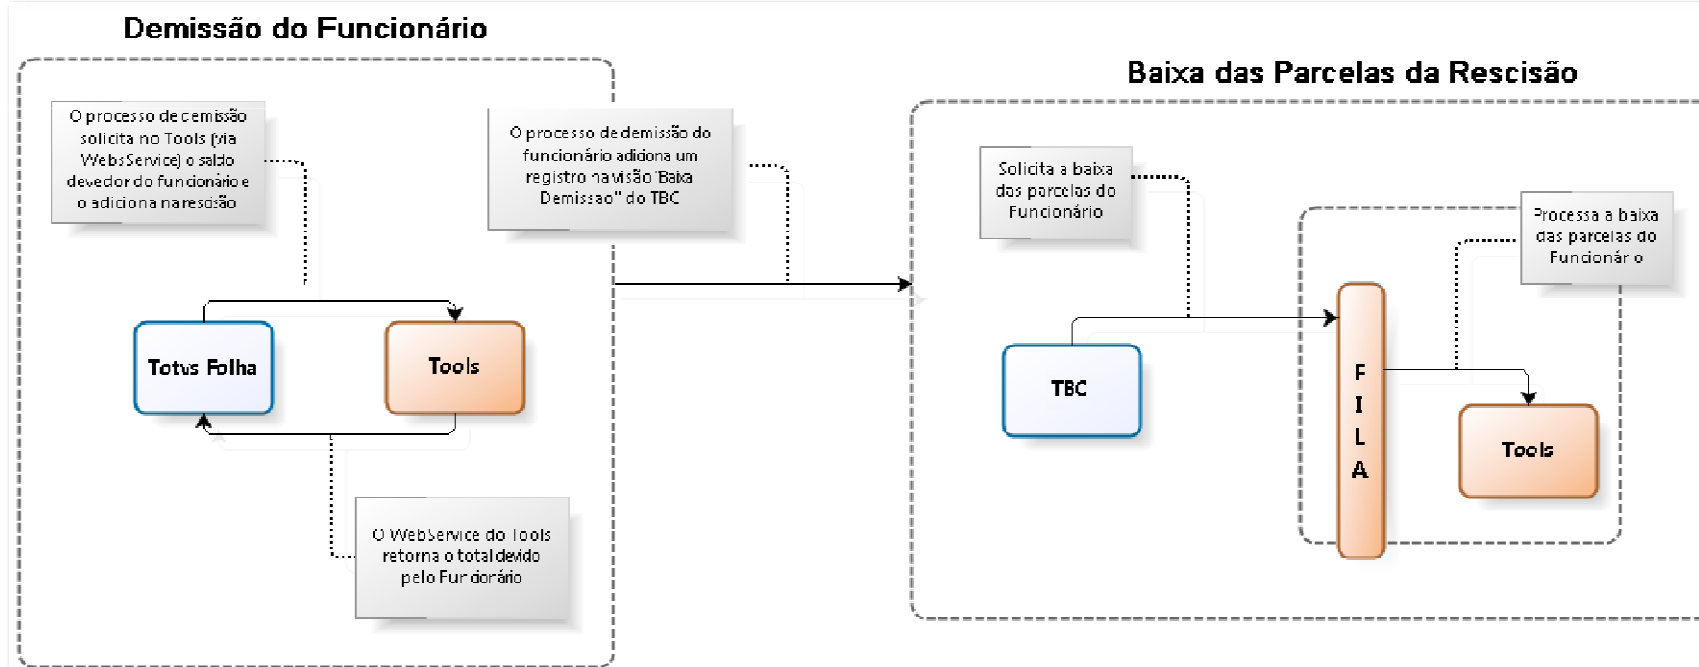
Demissão do Funcionário

O processo de demissão solicita no Tools (via WebsService) o saldo devedor do funcionário e o adiciona na rescisão

O processo de demissão do funcionário adiciona um registro na visão "Baixa Demissao" do TBC

Totvs Folha

Tools

O WebService do Tools retorna o total devido pelo Funcionário

Baixa das Parcelas da Rescisão

Solicita a baixa das parcelas do Funcionário

Processa a baixa das parcelas do Funcionário

TBC

F I L A

Tools